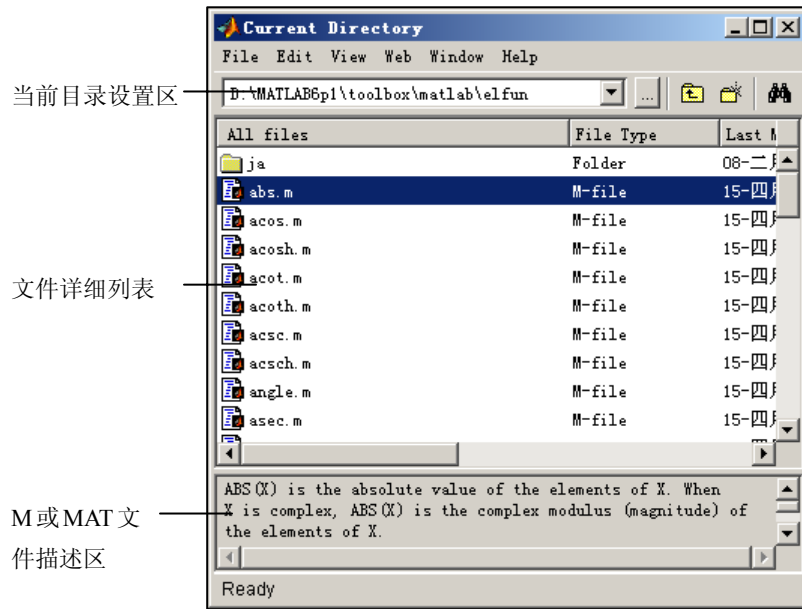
Current Directory

File Edit View Web Window Help

当前目录设置区

D:\MATLAB6p1\toolbox\matlab\elfun

| All files | File Type | Last M |
|---|---|---|
| ja | Folder | 08-二月 |
| abs.m | M-file | 15-四月 |
| acos.m | M-file | 15-四月 |
| acosh.m | M-file | 15-四月 |
| acot.m | M-file | 15-四月 |
| acoth.m | M-file | 15-四月 |
| acsc.m | M-file | 15-四月 |
| acsch.m | M-file | 15-四月 |
| angle.m | M-file | 15-四月 |
| asec.m | M-file | 15-四月 |

文件详细列表

ABS(X) is the absolute value of the elements of X. When X is complex, ABS(X) is the complex modulus (magnitude) of the elements of X.

M或MAT文件描述区

Ready